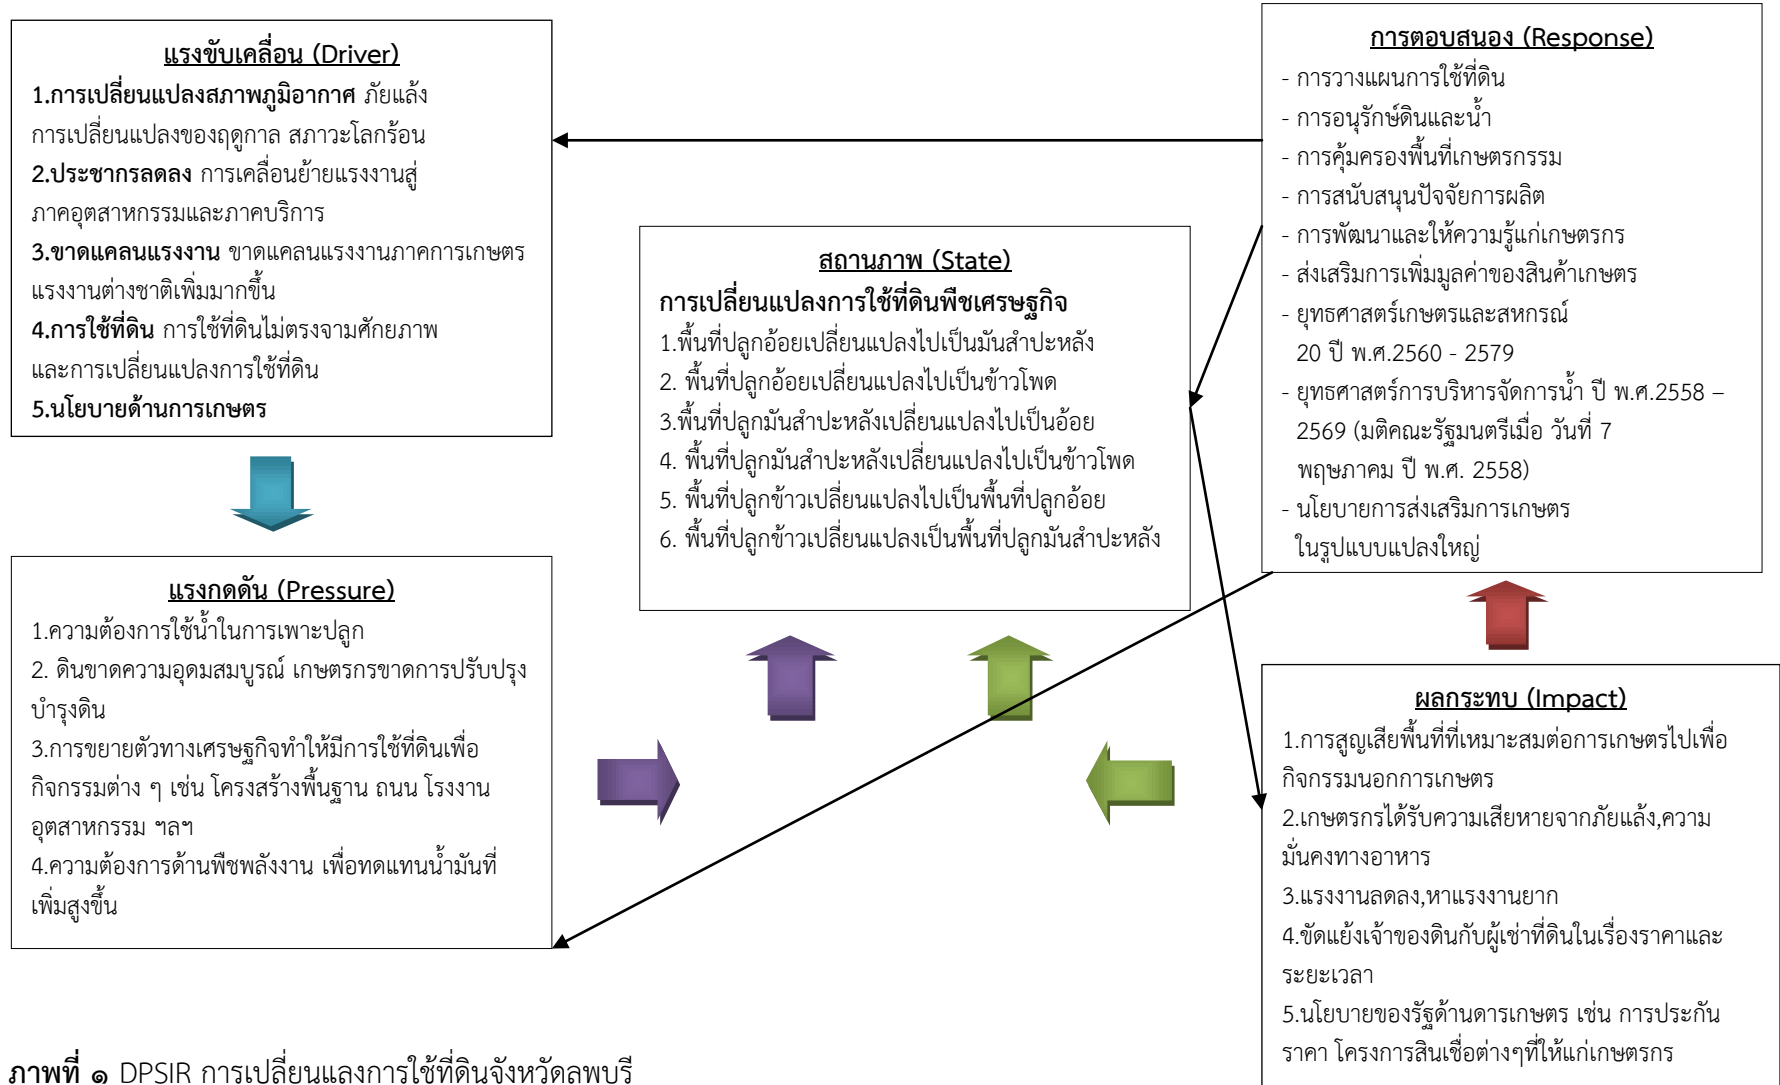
แรงขับเคลื่อน (Driver)
1.การเปลี่ยนแปลงสภาพภูมิอากาศ ภัยแล้ง การเปลี่ยนแปลงของฤดูกาล สภาวะโลกร้อน
2.ประชากรลดลง การเคลื่อนย้ายแรงงานสู่ภาคอุตสาหกรรมและภาคบริการ
3.ขาดแคลนแรงงาน ขาดแคลนแรงงานภาคการเกษตร แรงงานต่างชาติเพิ่มมากขึ้น
4.การใช้ที่ดิน การใช้ที่ดินไม่ตรงจามศักยภาพ และการเปลี่ยนแปลงการใช้ที่ดิน
5.นโยบายด้านการเกษตร

การตอบสนอง (Response)
- การวางแผนการใช้ที่ดิน
- การอนุรักษ์ดินและน้ำ
- การคุ้มครองพื้นที่เกษตรกรรม
- การสนับสนุนปัจจัยการผลิต
- การพัฒนาและให้ความรู้แก่เกษตรกร
- ส่งเสริมการเพิ่มมูลค่าของสินค้าเกษตร
- ยุทธศาสตร์เกษตรและสหกรณ์ 20 ปี พ.ศ.2560 - 2579
- ยุทธศาสตร์การบริหารจัดการน้ำ ปี พ.ศ.2558 – 2569 (มติคณะรัฐมนตรีเมื่อ วันที่ 7 พฤษภาคม ปี พ.ศ. 2558)
- นโยบายการส่งเสริมการเกษตร ในรูปแบบแปลงใหญ่

สถานภาพ (State)
การเปลี่ยนแปลงการใช้ที่ดินพืชเศรษฐกิจ
1.พื้นที่ปลูกอ้อยเปลี่ยนแปลงไปเป็นมันสำปะหลัง
2. พื้นที่ปลูกอ้อยเปลี่ยนแปลงไปเป็นข้าวโพด
3.พื้นที่ปลูกมันสำปะหลังเปลี่ยนแปลงไปเป็นอ้อย
4. พื้นที่ปลูกมันสำปะหลังเปลี่ยนแปลงไปเป็นข้าวโพด
5. พื้นที่ปลูกข้าวเปลี่ยนแปลงไปเป็นพื้นที่ปลูกอ้อย
6. พื้นที่ปลูกข้าวเปลี่ยนแปลงเป็นพื้นที่ปลูกมันสำปะหลัง

แรงกดดัน (Pressure)
1.ความต้องการใช้น้ำในการเพาะปลูก
2. ดินขาดความอุดมสมบูรณ์ เกษตรกรขาดการปรับปรุงบำรุงดิน
3.การขยายตัวทางเศรษฐกิจทำให้มีการใช้ที่ดินเพื่อกิจกรรมต่าง ๆ เช่น โครงสร้างพื้นฐาน ถนน โรงงานอุตสาหกรรม ฯลฯ
4.ความต้องการด้านพืชพลังงาน เพื่อทดแทนน้ำมันที่เพิ่มสูงขึ้น

ผลกระทบ (Impact)
1.การสูญเสียพื้นที่ที่เหมาะสมต่อการเกษตรไปเพื่อกิจกรรมนอกการเกษตร
2.เกษตรกรได้รับความเสียหายจากภัยแล้ง,ความมั่นคงทางอาหาร
3.แรงงานลดลง,หาแรงงานยาก
4.ขัดแย้งเจ้าของดินกับผู้เช่าที่ดินในเรื่องราคาและระยะเวลา
5.นโยบายของรัฐด้านดารเกษตร เช่น การประกันราคา โครงการสินเชื่อต่างๆที่ให้แก่เกษตรกร

ภาพที่ ๑ DPSIR การเปลี่ยนแลงการใช้ที่ดินจังหวัดลพบรี